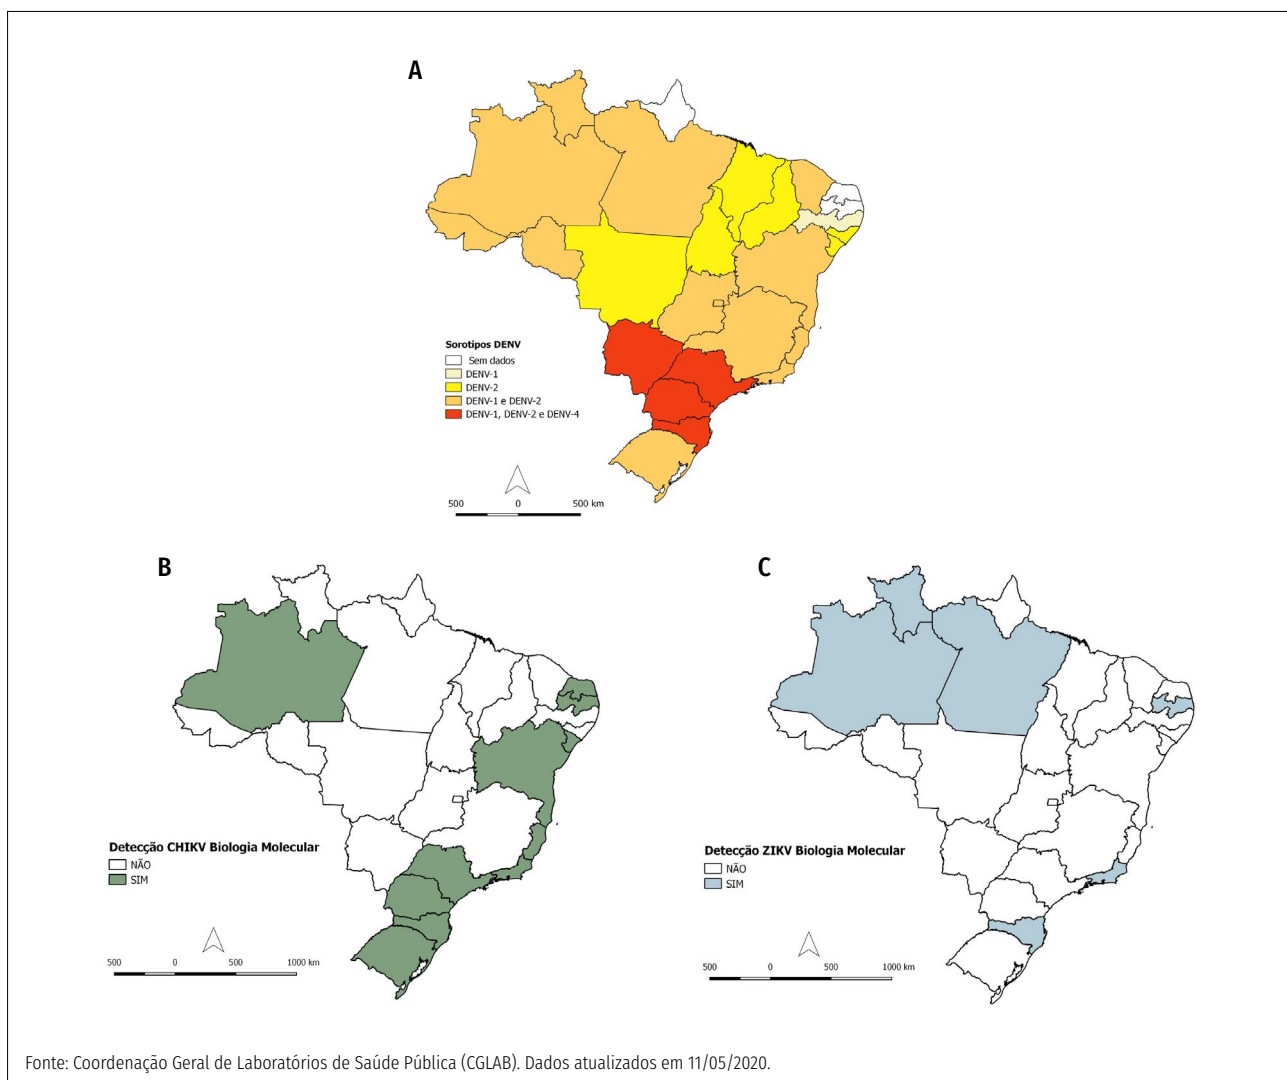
A

Sorotipos DENV
Sem dados
DENV-1
DENV-2
DENV-1 e DENV-2
DENV-1, DENV-2 e DENV-4

500 0 500 km

B

Detecção CHIKV Biologia Molecular
NÃO
SIM

500 0 500 1000 km

C

Detecção ZIKV Biologia Molecular
NÃO
SIM

500 0 500 1000 km

Fonte: Coordenação Geral de Laboratórios de Saúde Pública (CGLAB). Dados atualizados em 11/05/2020.